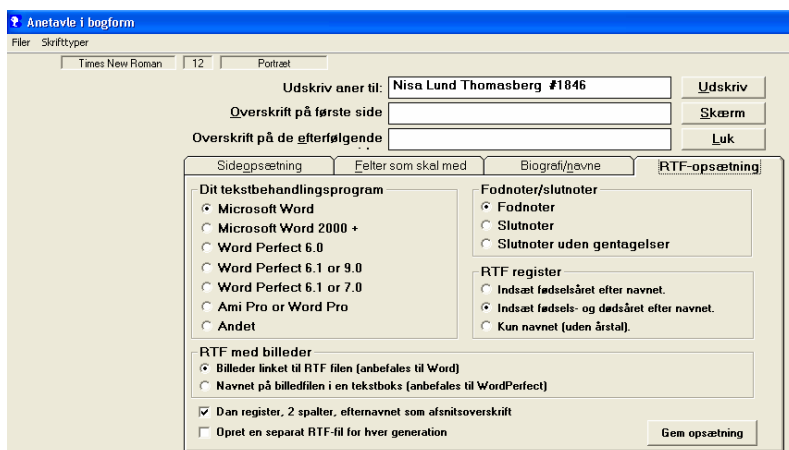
Anetavle i bogform

Filer Skrifttyper

Times New Roman | 12 | Portræt

Udskriv aner til: Nisa Lund Thomasberg #1846

Overskrift på første side

Overskrift på de efterfølgende

Udskriv

Skærm

Luk

Sideopsætning | Felter som skal med | Biografi/navne | RTF-opsætning

Dit tekstbehandlingsprogram
Microsoft Word
Microsoft Word 2000 +
Word Perfect 6.0
Word Perfect 6.1 or 9.0
Word Perfect 6.1 or 7.0
Ami Pro or Word Pro
Andet

Fodnoter/slutnoter
Fodnoter
Slutnoter
Slutnoter uden gentagelser

RTF register
Indsæt fødselsåret efter navnet.
Indsæt fødsels- og dødsåret efter navnet.
Kun navnet (uden årstal).

RTF med billeder
Billeder linket til RTF filen (anbefales til Word)
Navnet på billedfilen i en tekstboks (anbefales til WordPerfect)

Dan register, 2 spalter, efternavnet som afsnitsoverskrift
Opret en separat RTF-fil for hver generation

Gem opsætning